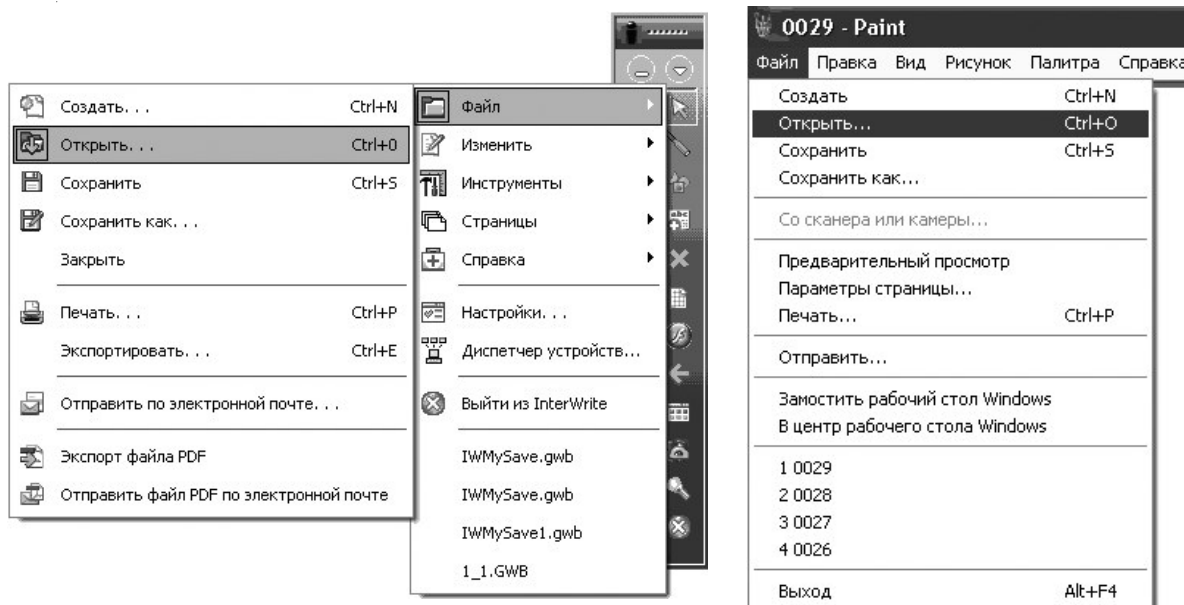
Создать. . . Ctrl+N
Открыть. . . Ctrl+0
Сохранить Ctrl+S
Сохранить как. . .
Закрыть
Печать. . . Ctrl+P
Экспортировать. . . Ctrl+E
Отправить по электронной почте. . .
Экспорт файла PDF
Отправить файл PDF по электронной почте

Файл
Изменить
Инструменты
Страницы
Справка
Настройки. . .
Диспетчер устройств...
Выйти из InterWrite
IWMySave.gwb
IWMySave.gwb
IWMySave1.gwb
1_1.GWB

0029 - Paint
Файл Правка Вид Рисунок Палитра Справка
Создать Ctrl+N
Открыть... Ctrl+O
Сохранить Ctrl+S
Сохранить как...
Со сканера или камеры...
Предварительный просмотр
Параметры страницы...
Печать... Ctrl+P
Отправить...
Замостить рабочий стол Windows
В центр рабочего стола Windows
1 0029
2 0028
3 0027
4 0026
Выход Alt+F4